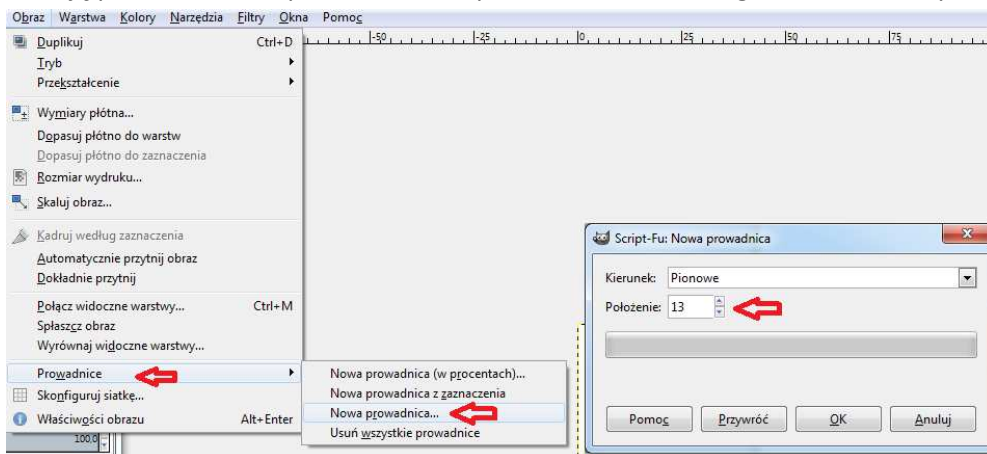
Obraz Warstwa Kolory Narzędzia Filtry Okna Pomoc

-50 -25 0 25 50 75

Duplikuj Ctrl+D
Tryb
Przekształcenie
Wymiary płótna...
Dopasuj płótno do warstw
Dopasuj płótno do zaznaczenia
Rozmiar wydruku...
Skaluj obraz...
Kadruj według zaznaczenia
Automatycznie przytnij obraz
Dokładnie przytnij
Połącz widoczne warstwy... Ctrl+M
Spłaszcz obraz
Wyrównaj widoczne warstwy...
Prowadnice
Skonfiguruj siatkę...
Właściwości obrazu Alt+Enter

Nowa prowadnica (w procentach)...
Nowa prowadnica z zaznaczenia
Nowa prowadnica...
Usuń wszystkie prowadnice

100,0

Script-Fu: Nowa prowadnica
Kierunek: Pionowe
Położenie: 13
Pomoc Przywróć OK Anuluj